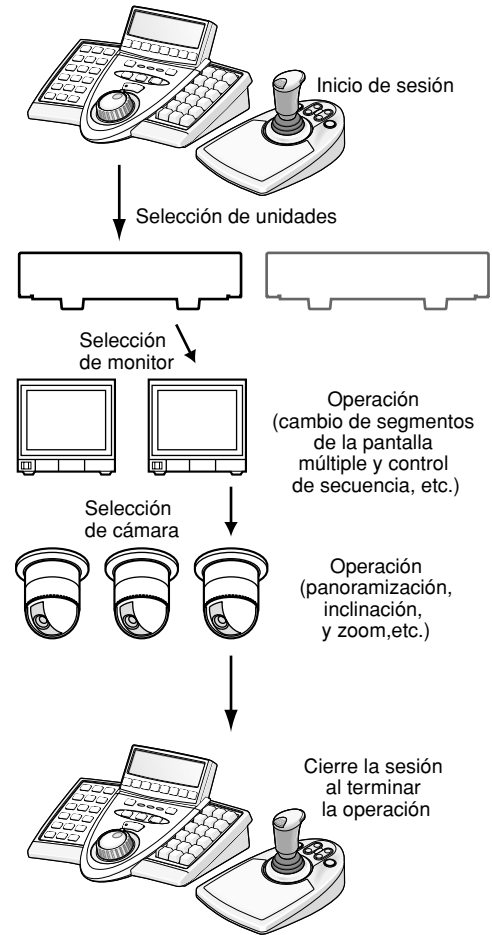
Inicio de sesión

Selección de unidades

Selección de monitor

Operación (cambio de segmentos de la pantalla múltiple y control de secuencia, etc.)

Selección de cámara

Operación (panoramización, inclinación, y zoom,etc.)

Cierre la sesión al terminar la operación